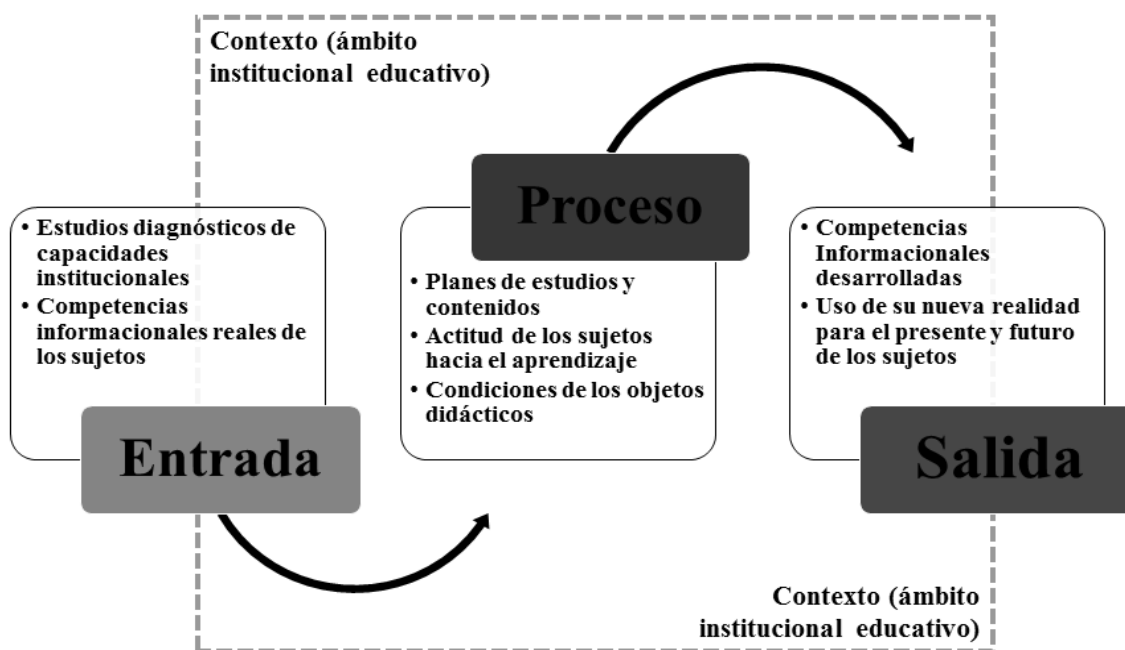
Contexto (ámbito institucional educativo)

• Estudios diagnósticos de capacidades institucionales
• Competencias informacionales reales de los sujetos

Entrada

Proceso

• Planes de estudios y contenidos
• Actitud de los sujetos hacia el aprendizaje
• Condiciones de los objetos didácticos

• Competencias Informacionales desarrolladas
• Uso de su nueva realidad para el presente y futuro de los sujetos

Salida

Contexto (ámbito institucional educativo)